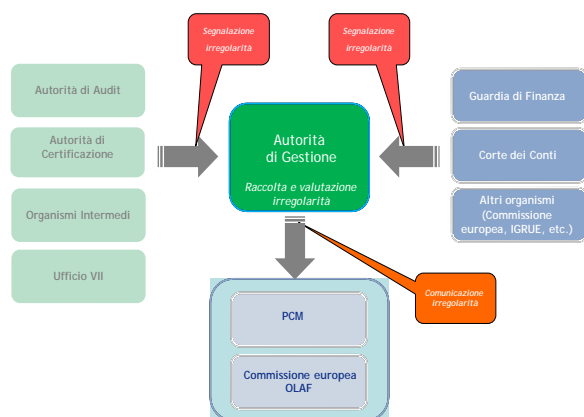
Segnalazione irregolarità

Segnalazione irregolarità

Autorità di Audit

Autorità di Certificazione

Organismi Intermedi

Ufficio VII

Autorità di Gestione

Raccolta e valutazione irregolarità

Guardia di Finanza

Corte dei Conti

Altri organismi (Commissione europea, IGRUE, etc.)

Comunicazione irregolarità

PCM

Commissione europea OLAF